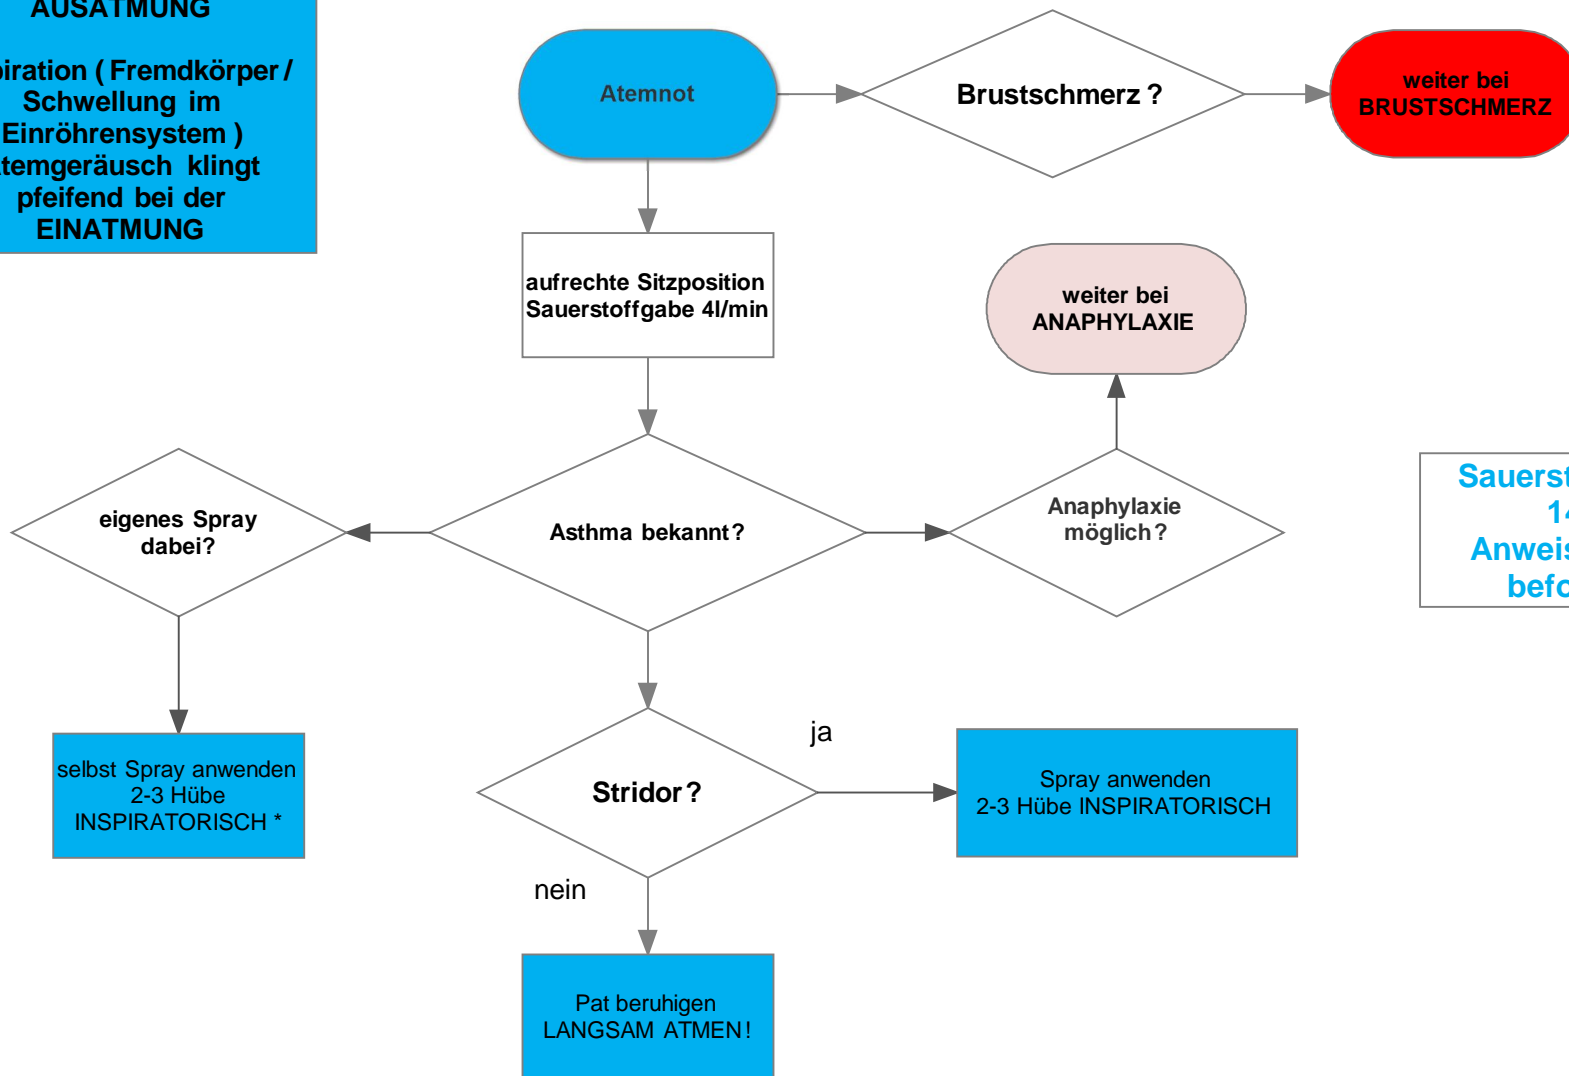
AUSATMUNG

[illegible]iration ( Fremdkörper / Schwellung im Einröhrensystem ) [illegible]temgeräusch klingt pfeifend bei der EINATMUNG

Atemnot

Brustschmerz ?

weiter bei BRUSTSCHMERZ

aufrechte Sitzposition Sauerstoffgabe 4l/min

weiter bei ANAPHYLAXIE

Sauerst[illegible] 1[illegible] Anweis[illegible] befo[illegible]

eigenes Spray dabei?

Asthma bekannt?

Anaphylaxie möglich?

ja

Stridor?

Spray anwenden 2-3 Hübe INSPIRATORISCH

selbst Spray anwenden 2-3 Hübe INSPIRATORISCH *

nein

Pat beruhigen LANGSAM ATMEN!